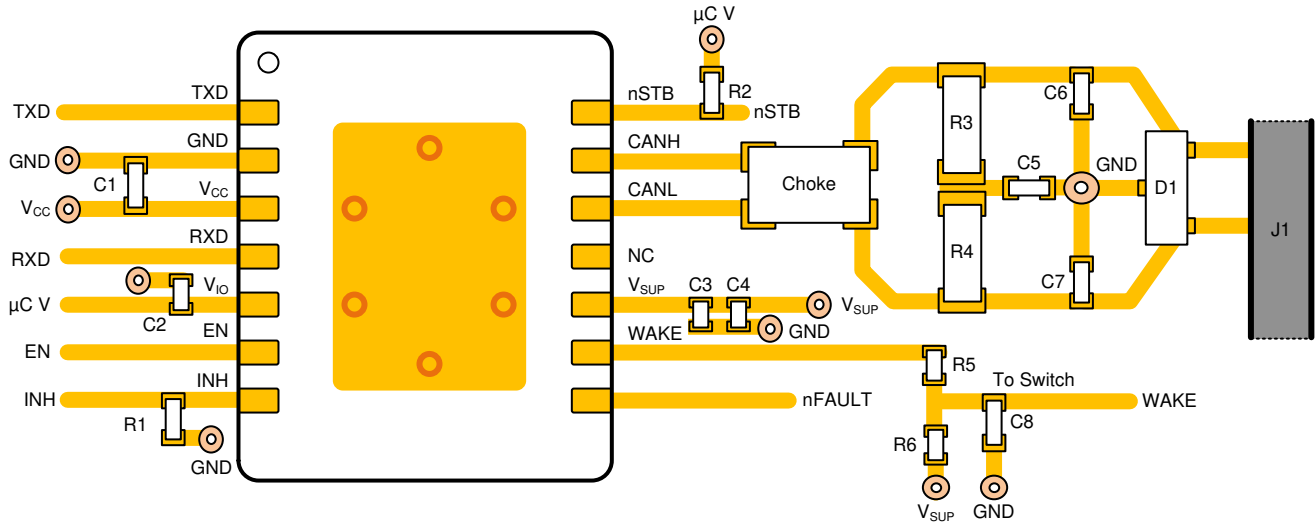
µC V
R2
nSTB
nSTB
C6
R3
TXD
TXD
GND
GND
CANH
C5
GND
C1
$V_{CC}$
CANL
Choke
D1
$V_{CC}$
J1
RXD
RXD
NC
R4
$V_{IO}$
$V_{SUP}$
C3
C4
C7
µC V
$V_{SUP}$
C2
EN
WAKE
GND
EN
R5
To Switch
INH
INH
nFAULT
WAKE
R1
C8
R6
GND
$V_{SUP}$
GND